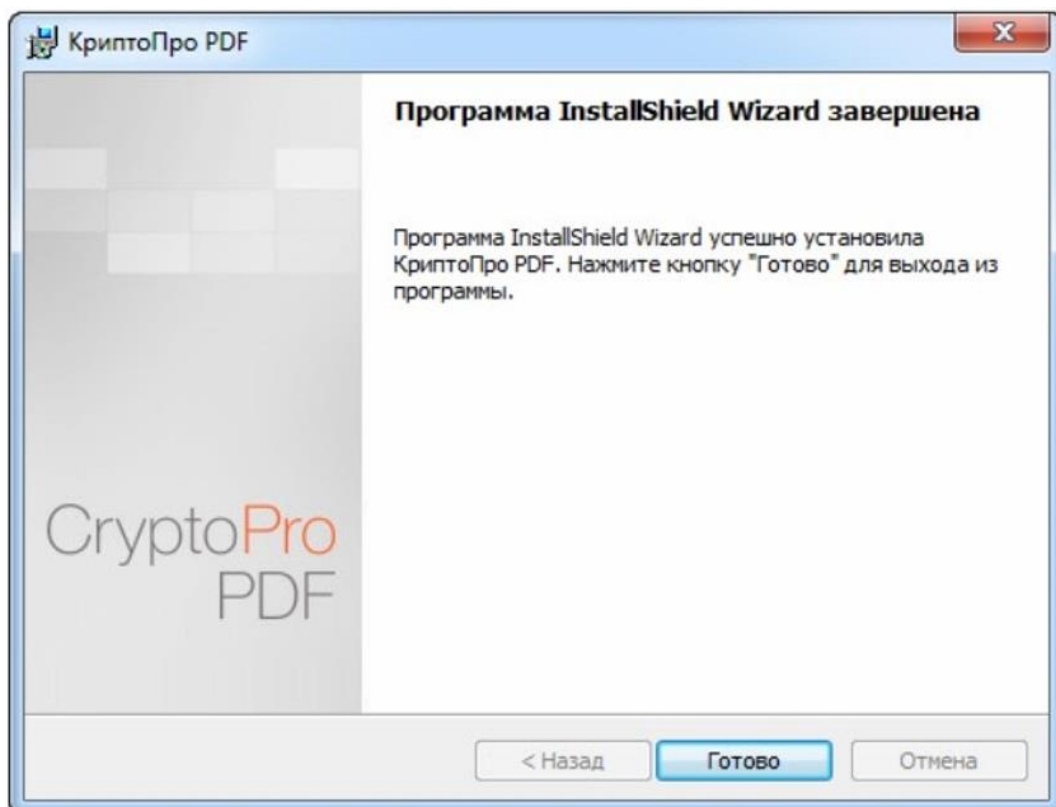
КриптоПро PDF

Программа InstallShield Wizard завершена

Программа InstallShield Wizard успешно установила КриптоПро PDF. Нажмите кнопку "Готово" для выхода из программы.

CryptoPro PDF

< Назад

Готово

Отмена